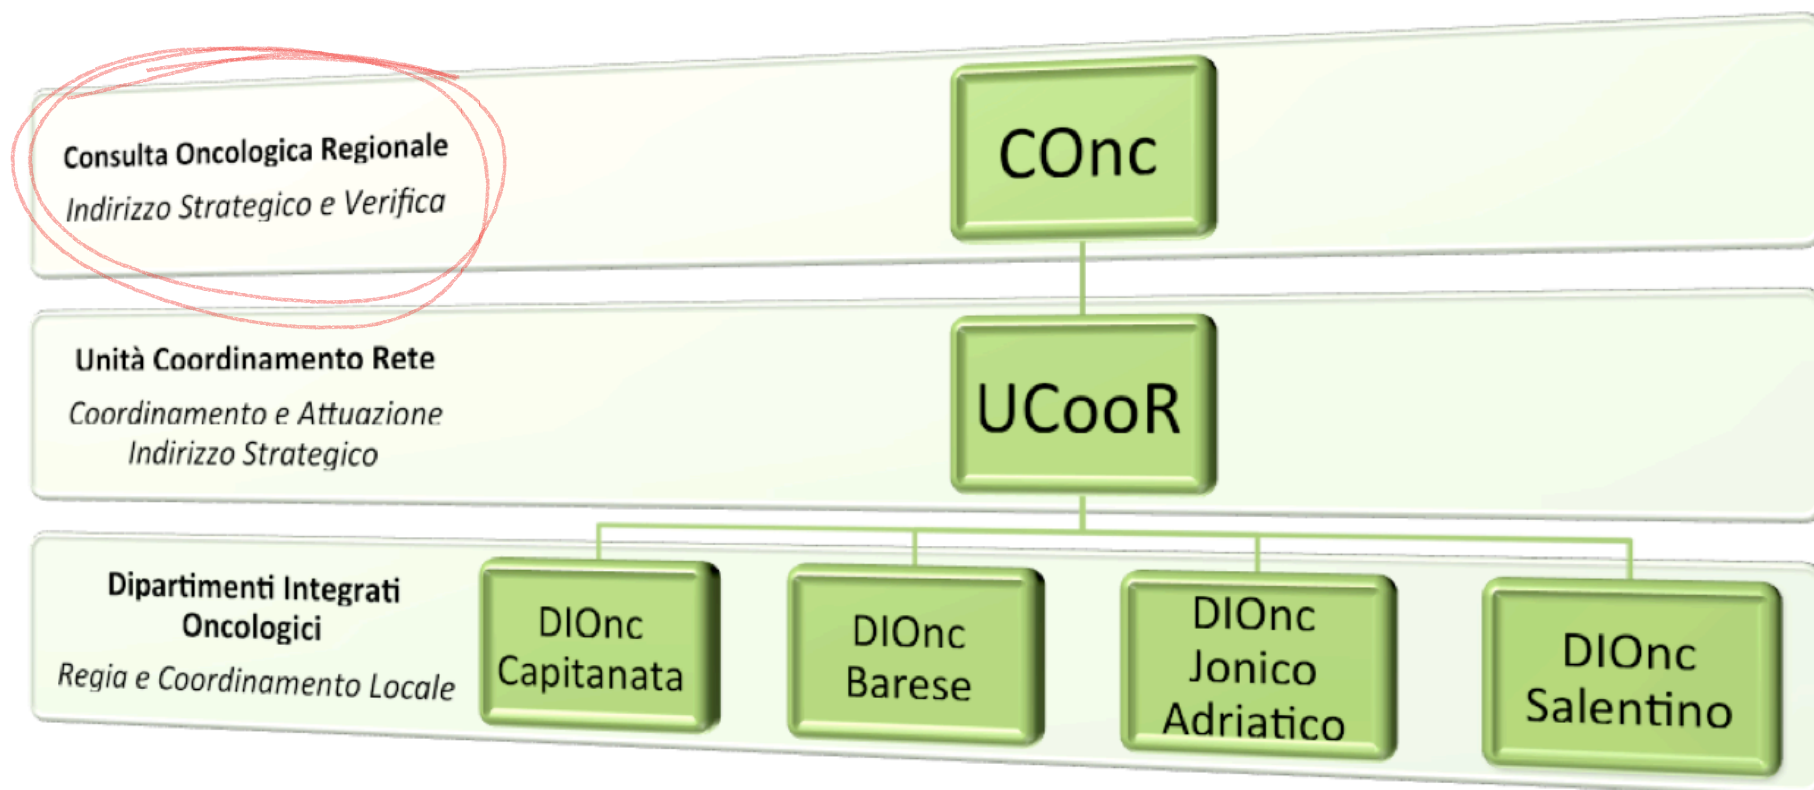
Consulta Oncologica Regionale

Indirizzo Strategico e Verifica

COnc

Unità Coordinamento Rete

Coordinamento e Attuazione Indirizzo Strategico

UCooR

Dipartimenti Integrati Oncologici

Regia e Coordinamento Locale

DIOnc Capitanata

DIOnc Barese

DIOnc Jonico Adriatico

DIOnc Salentino